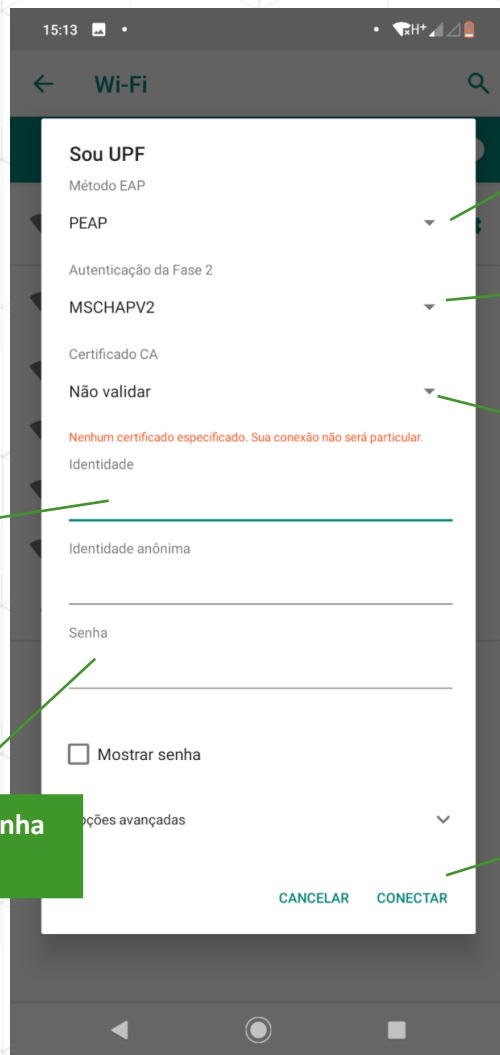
15:13

Wi-Fi

Sou UPF

Método EAP

PEAP

Autenticação da Fase 2

MSCHAPV2

Certificado CA

Não validar

Nenhum certificado especificado. Sua conexão não será particular.

Identidade

Identidade anônima

Senha

Mostrar senha

nha

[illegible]ções avançadas

CANCELAR CONECTAR